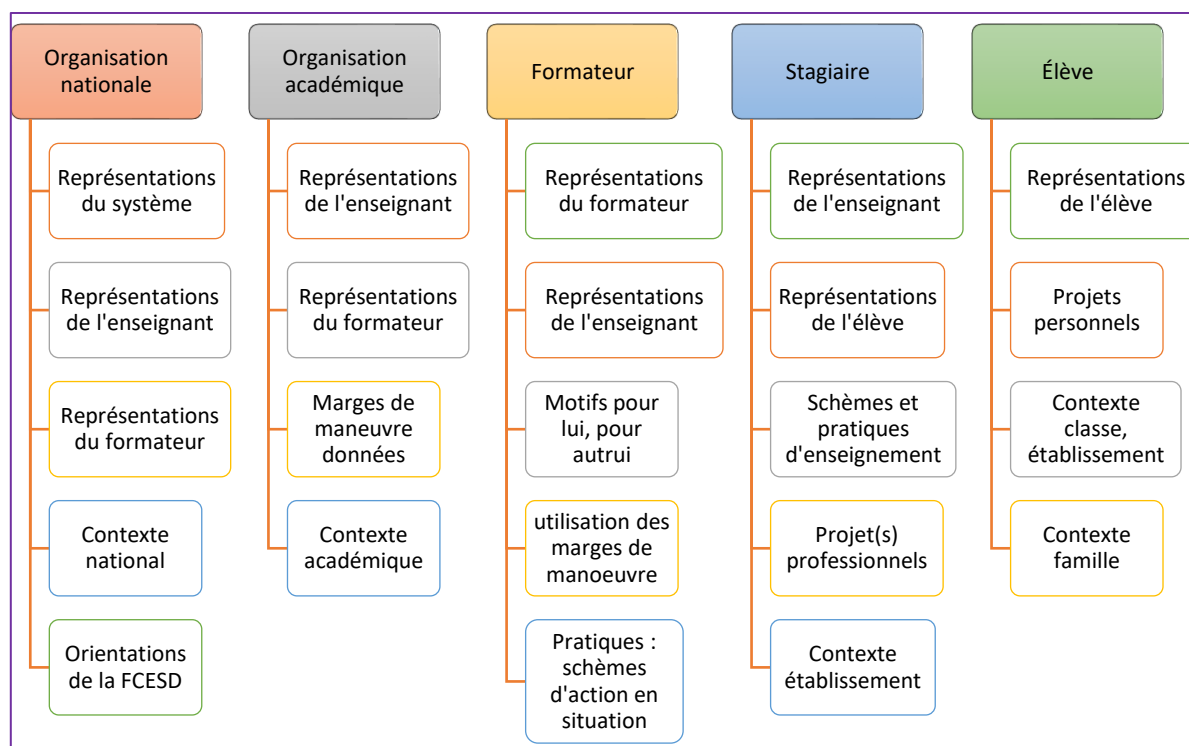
Organisation nationale

Représentations du système

Représentations de l'enseignant

Représentations du formateur

Contexte national

Orientations de la FCESD

Organisation académique

Représentations de l'enseignant

Représentations du formateur

Marges de maneuvre données

Contexte académique

Formateur

Représentations du formateur

Représentations de l'enseignant

Motifs pour lui, pour autrui

utilisation des marges de manoeuvre

Pratiques : schèmes d'action en situation

Stagiaire

Représentations de l'enseignant

Représentations de l'élève

Schèmes et pratiques d'enseignement

Projet(s) professionnels

Contexte établissement

Élève

Représentations de l'élève

Projets personnels

Contexte classe, établissement

Contexte famille